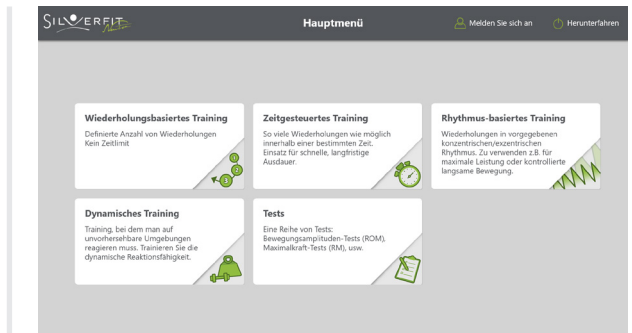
SILVERFIT

Hauptmenü

Melden Sie sich an

Herunterfahren

Wiederholungsbasiertes Training
Definierte Anzahl von Wiederholungen
Kein Zeitlimit

Zeitgesteuertes Training
So viele Wiederholungen wie möglich innerhalb einer bestimmten Zeit. Einsatz für schnelle, langfristige Ausdauer.

Rhythmus-basiertes Training
Wiederholungen in vorgegebenen konzentrischen/exzentrischen Rhythmus. Zu verwenden z.B. für maximale Leistung oder kontrollierte langsame Bewegung.

Dynamisches Training
Training, bei dem man auf unvorhersehbare Umgebungen reagieren muss. Trainieren Sie die dynamische Reaktionsfähigkeit.

Tests
Eine Reihe von Tests: Bewegungsamplituden-Tests (ROM), Maximalkraft-Tests (RM), usw.